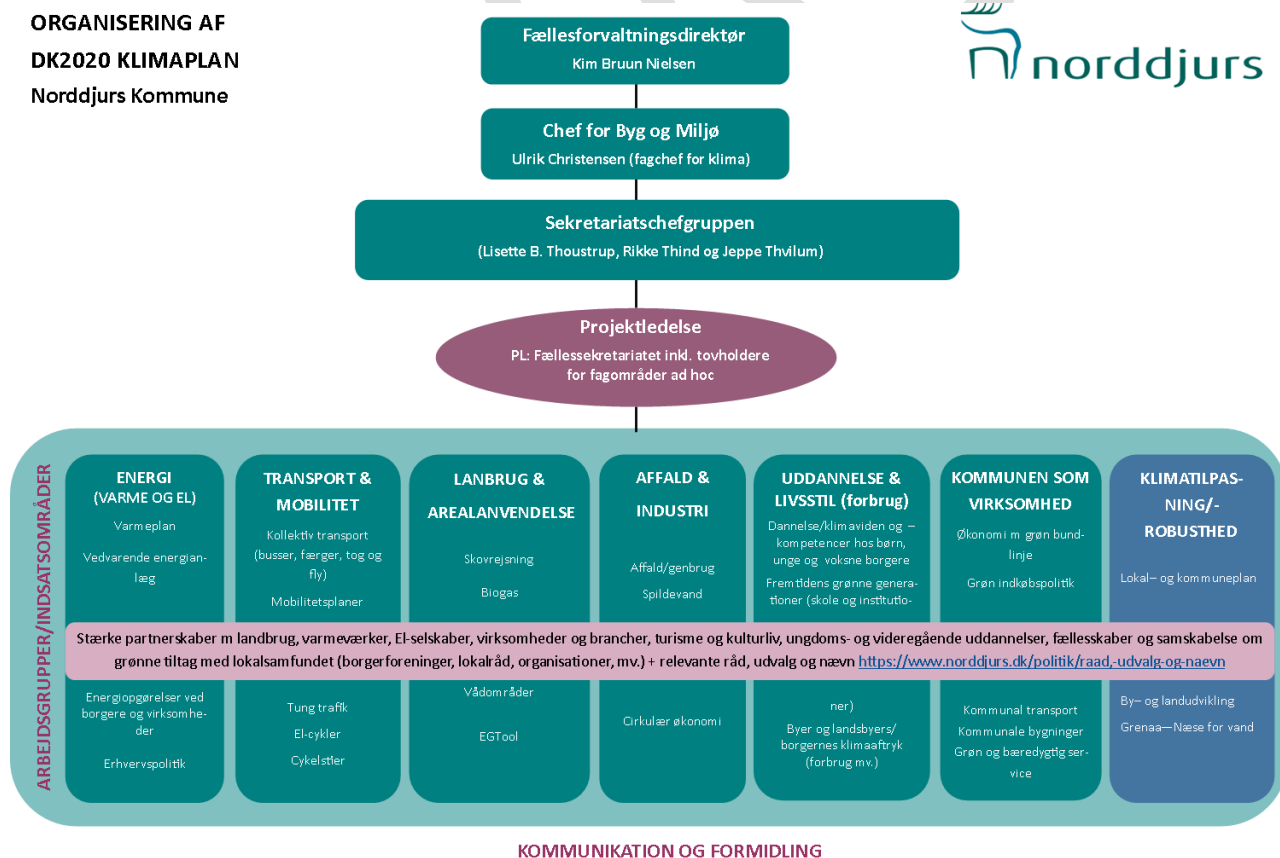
ORGANISERING AF
DK2020 KLIMAPLAN
Norddjurs Kommune

norddjurs

Fællesforvaltningsdirektør
Kim Bruun Nielsen

Chef for Byg og Miljø
Ulrik Christensen (fagchef for klima)

Sekretariatschefgruppen
(Lisette B. Thoustrup, Rikke Thind og Jeppe Thvilum)

Projektledelse
PL: Fællessekretariatet inkl. tovholdere for fagområder ad hoc

ARBEJDSGRUPPER/INDSATSOMRÅDER

ENERGI
(VARME OG EL)
Varmeplan
Vedvarende energianlæg
Energiopgørelser ved borgere og virksomheder
Erhvervspolitik

TRANSPORT & MOBILITET
Kollektiv transport (busser, færger, tog og fly)
Mobilitetsplaner
Tung trafik
El-cykler
Cykelstier

LANBRUG & AREALANVENDELSE
Skovrejsning
Biogas
Vådområder
EGTool

AFFALD & INDUSTRI
Affald/genbrug
Spildevand
Cirkulær økonomi

UDDANNELSE & LIVSSTIL (forbrug)
Dannelse/klimaviden og – kompetencer hos børn, unge og voksne borgere
Fremtidens grønne generationer (skole og institutioner)
Byer og landsbyers/ borgernes klimaaftryk (forbrug mv.)

KOMMUNEN SOM VIRKSOMHED
Økonomi m grøn bundlinje
Grøn indkøbspolitik
Kommunal transport
Kommunale bygninger
Grøn og bæredygtig service

KLIMATILPASNING/-ROBUSTHED
Lokal– og kommuneplan
By– og landudvikling
Grenaa—Næse for vand

Stærke partnerskaber m landbrug, varmeværker, El-selskaber, virksomheder og brancher, turisme og kulturliv, ungdoms- og videregående uddannelser, fællesskaber og samskabelse om grønne tiltag med lokalsamfundet (borgerforeninger, lokalråd, organisationer, mv.) + relevante råd, udvalg og nævn https://www.norddjurs.dk/politik/raad,-udvalg-og-naevn

KOMMUNIKATION OG FORMIDLING